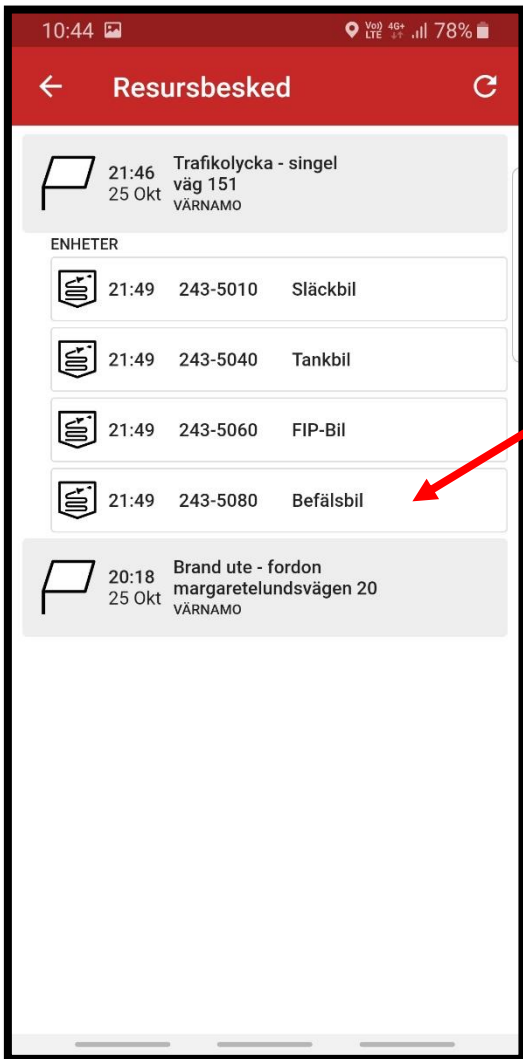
10:44 Vo) LTE 4G+ 78%

← Resursbesked

21:46 25 Okt
Trafikolycka - singel väg 151
VÄRNAMO

ENHETER

21:49 243-5010 Släckbil

21:49 243-5040 Tankbil

21:49 243-5060 FIP-Bil

21:49 243-5080 Befälsbil

20:18 25 Okt
Brand ute - fordon margaretelundsvägen 20
VÄRNAMO